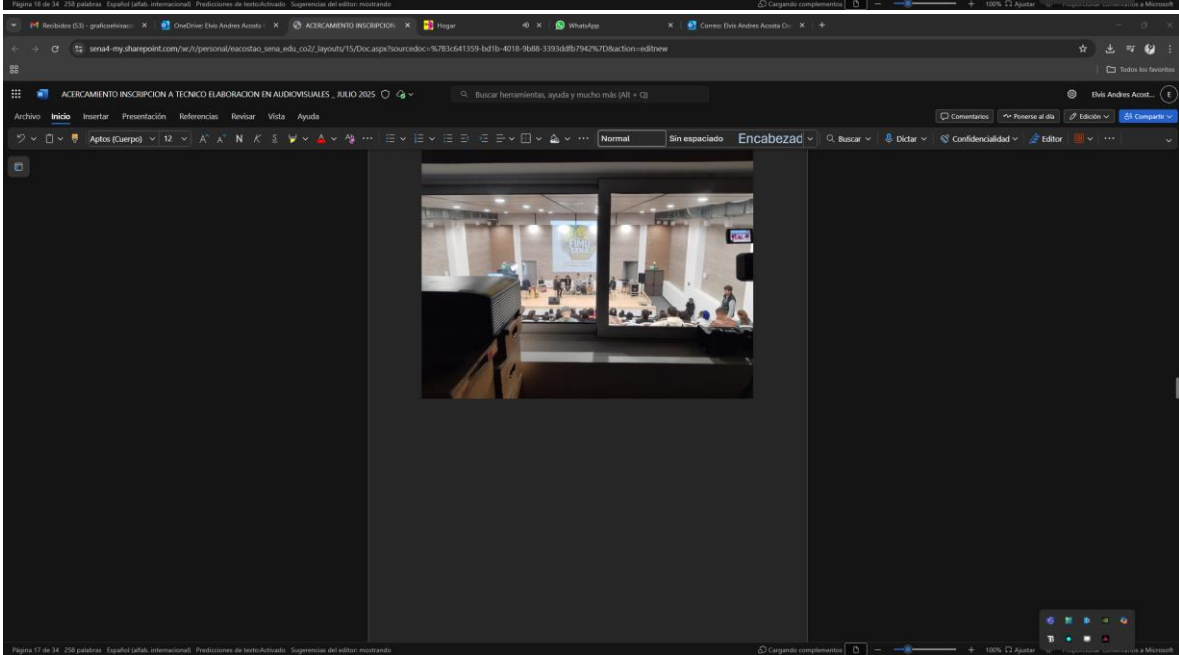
Página 18 de 34 258 palabras Español (alfab. internacional) Predicciones de texto:Activado Sugerencias del editor: mostrando
Cargando complementos
100% Ajustar

Recibidos (53) - graficoelvisaco
OneDrive: Elvis Andres Acosta
ACERCAMIENTO INSCRIPCION
Hogar
WhatsApp
Correo: Elvis Andres Acosta Os

sena4-my.sharepoint.com/:w:/r/personal/eacostao_sena_edu_co2/_layouts/15/Doc.aspx?sourcedoc=%7B3C641359-bd1b-4018-9b88-3393ddfb7942%7D&action=editnew

Todos los favoritos

ACERCAMIENTO INSCRIPCION A TECNICO ELABORACION EN AUDIOVISUALES _ JULIO 2025
Buscar herramientas, ayuda y mucho más (Alt + Q)
Elvis Andres Acost...
E

Archivo Inicio Insertar Presentación Referencias Revisar Vista Ayuda
Comentarios
Ponerse al día
Edición
Compartir

Aptos (Cuerpo) 12 N K S Normal Sin espaciado Encabezad Buscar Dictar Confidencialidad Editor

Página 17 de 34 258 palabras Español (alfab. internacional) Predicciones de texto:Activado Sugerencias del editor: mostrando
Cargando complementos
100% Ajustar